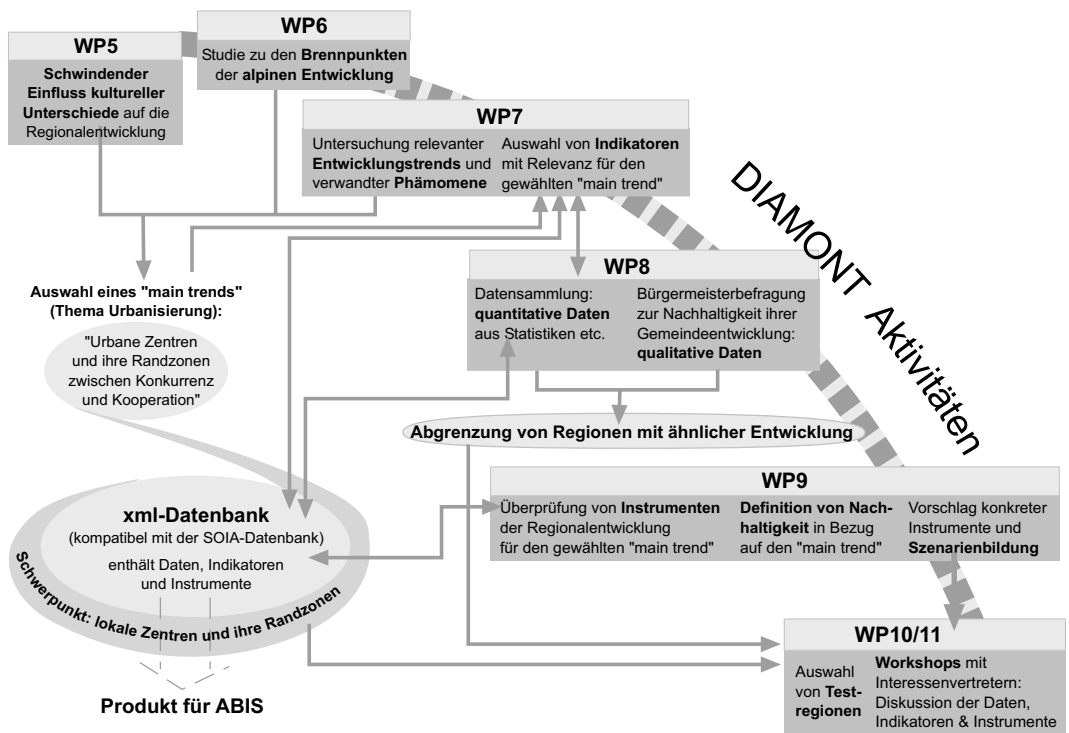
WP6

Studie zu den Brennpunkten der alpinen Entwicklung

WP5

Schwindender Einfluss kultureller Unterschiede auf die Regionalentwicklung

WP7

Untersuchung relevanter Entwicklungstrends und verwandter Phämomene

Auswahl von Indikatoren mit Relevanz für den gewählten "main trend"

DIAMONT Aktivitäten

Auswahl eines "main trends" (Thema Urbanisierung):

"Urbane Zentren und ihre Randzonen zwischen Konkurrenz und Kooperation"

WP8

Datensammlung: quantitative Daten aus Statistiken etc.

Bürgermeisterbefragung zur Nachhaltigkeit ihrer Gemeindeentwicklung: qualitative Daten

Abgrenzung von Regionen mit ähnlicher Entwicklung

WP9

Überprüfung von Instrumenten der Regionalentwicklung für den gewählten "main trend"

Definition von Nachhaltigkeit in Bezug auf den "main trend"

Vorschlag konkreter Instrumente und Szenarienbildung

xml-Datenbank
(kompatibel mit der SOIA-Datenbank)

enthält Daten, Indikatoren und Instrumente

Schwerpunkt: lokale Zentren und ihre Randzonen

Produkt für ABIS

WP10/11

Auswahl von Testregionen

Workshops mit Interessenvertretern: Diskussion der Daten, Indikatoren & Instrumente